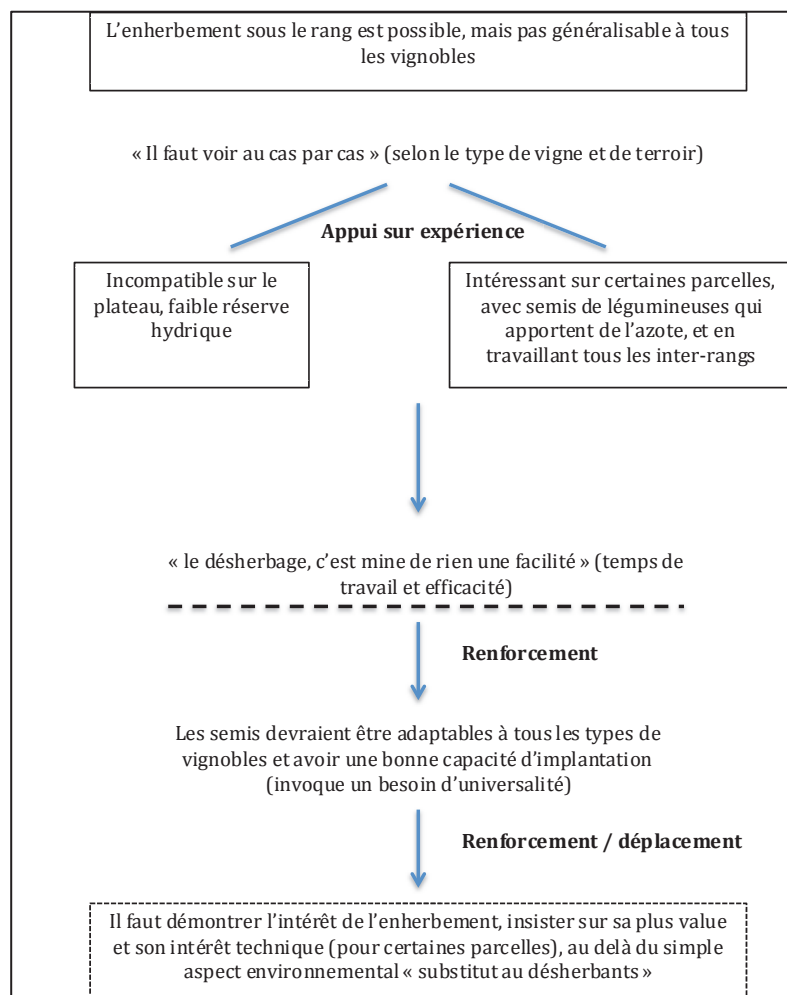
L'enherbement sous le rang est possible, mais pas généralisable à tous les vignobles

« Il faut voir au cas par cas » (selon le type de vigne et de terroir)

Appui sur expérience

Incompatible sur le plateau, faible réserve hydrique

Intéressant sur certaines parcelles, avec semis de légumineuses qui apportent de l'azote, et en travaillant tous les inter-rangs

« le désherbage, c'est mine de rien une facilité » (temps de travail et efficacité)

Renforcement

Les semis devraient être adaptables à tous les types de vignobles et avoir une bonne capacité d'implantation (invoque un besoin d'universalité)

Renforcement / déplacement

Il faut démontrer l'intérêt de l'enherbement, insister sur sa plus value et son intérêt technique (pour certaines parcelles), au delà du simple aspect environnemental « substitut au désherbants »